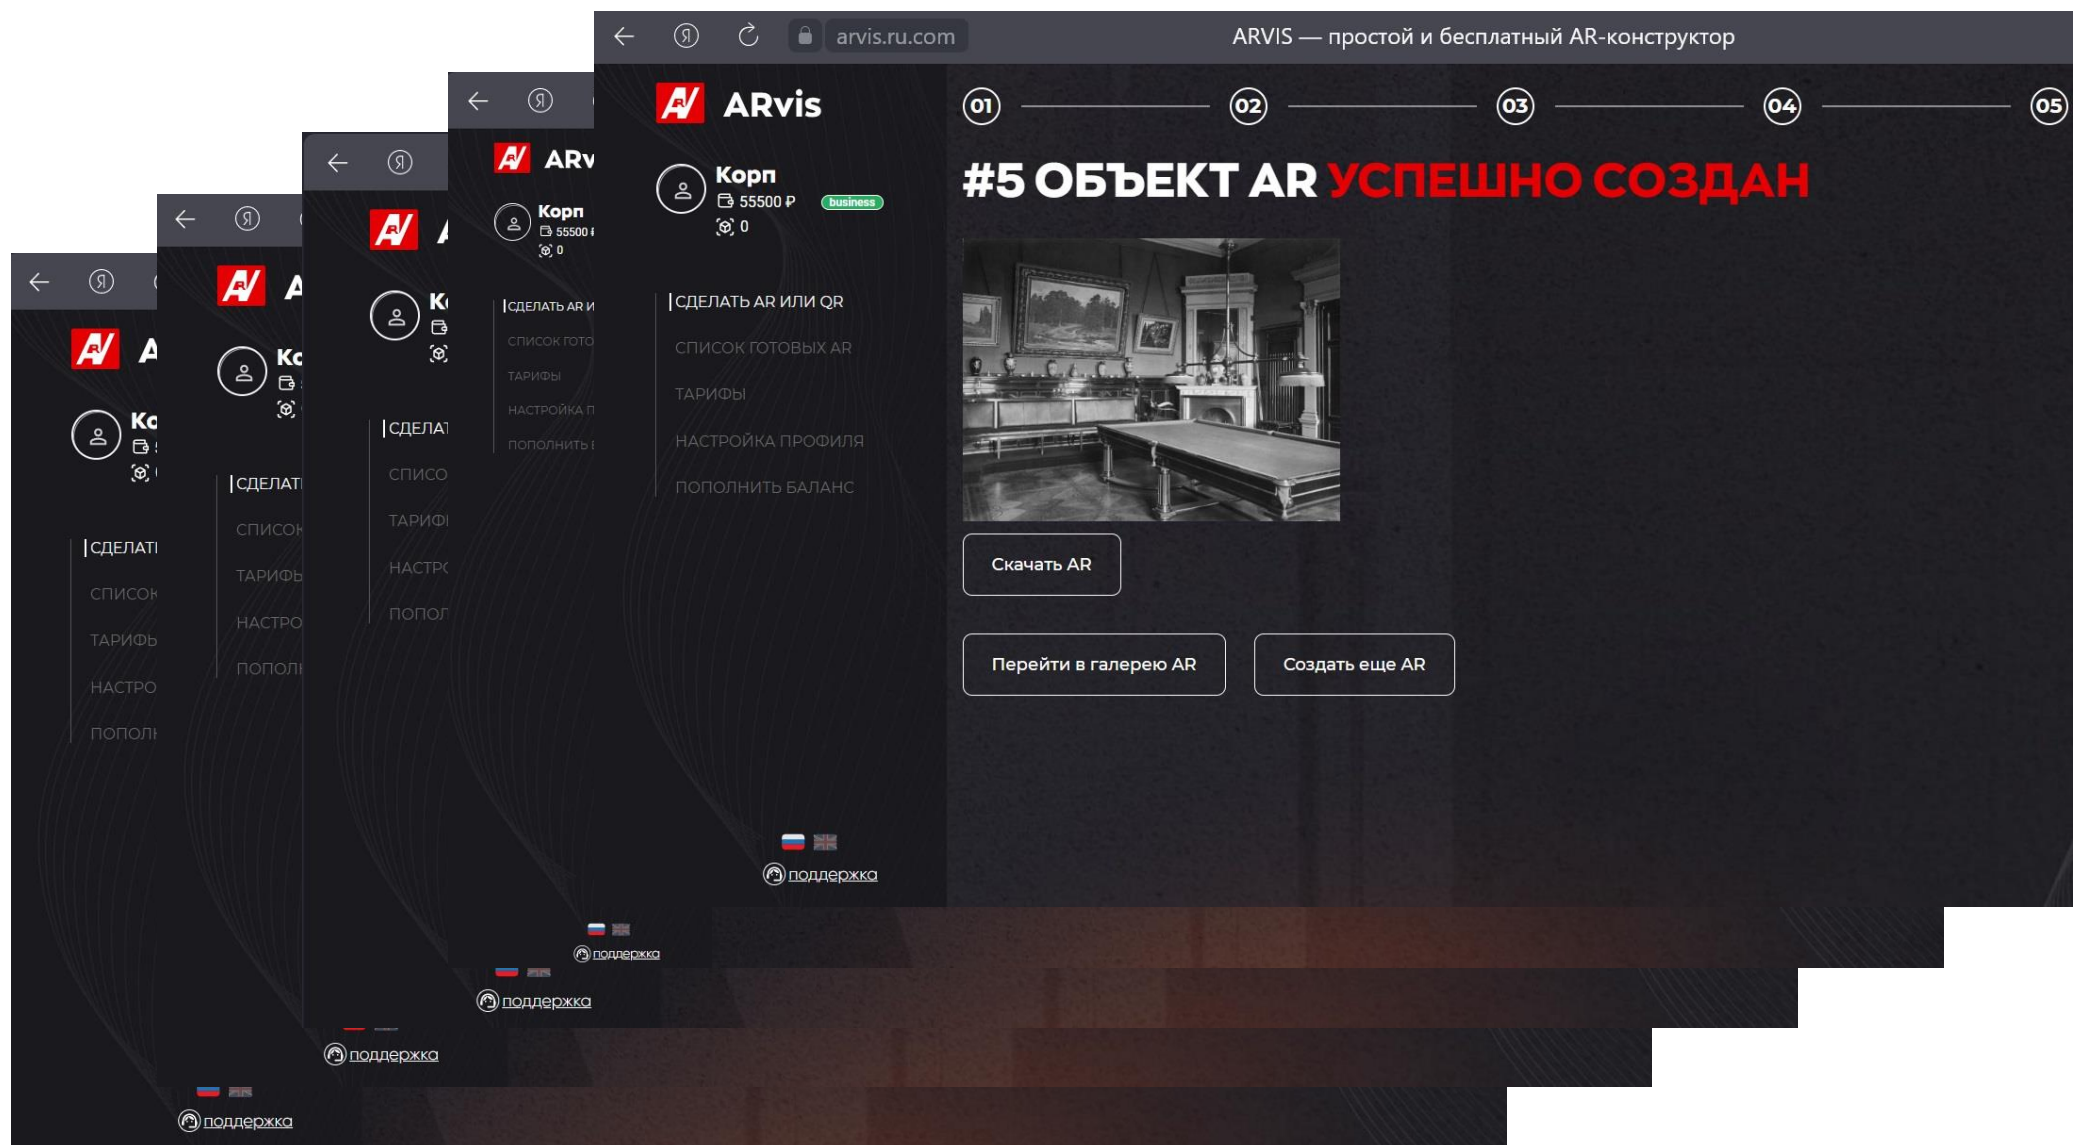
arvis.ru.com
ARVIS — простой и бесплатный AR-конструктор

ARvis

Корп
55500 ₽ business
0

СДЕЛАТЬ AR ИЛИ QR
СПИСОК ГОТОВЫХ AR
ТАРИФЫ
НАСТРОЙКА ПРОФИЛЯ
ПОПОЛНИТЬ БАЛАНС

поддержка

01 02 03 04 05

#5 ОБЪЕКТ AR УСПЕШНО СОЗДАН

Скачать AR

Перейти в галерею AR

Создать еще AR

поддержка

поддержка

поддержка

поддержка